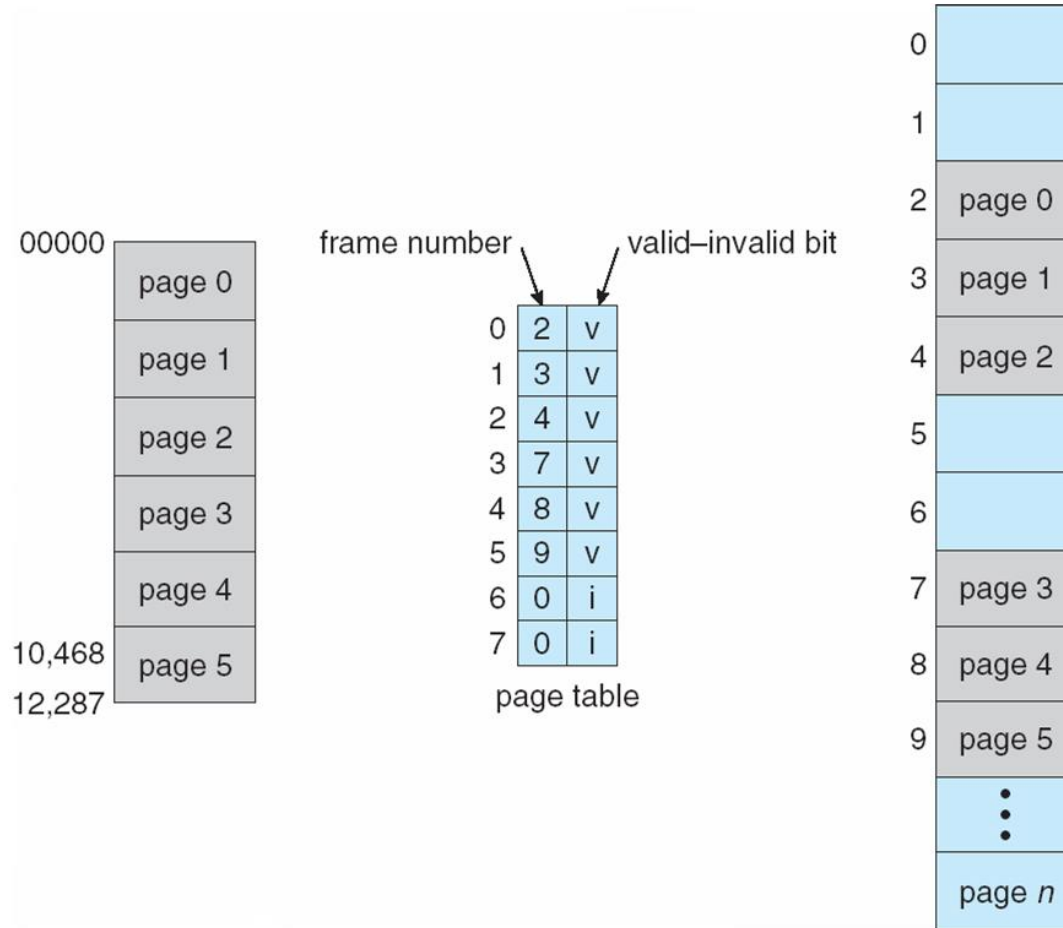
00000
page 0
page 1
page 2
page 3
page 4
10,468
page 5
12,287

frame number
valid–invalid bit

| | | |
|---|---|---|
| 0 | 2 | v |
| 1 | 3 | v |
| 2 | 4 | v |
| 3 | 7 | v |
| 4 | 8 | v |
| 5 | 9 | v |
| 6 | 0 | i |
| 7 | 0 | i |

page table

0
1
2 page 0
3 page 1
4 page 2
5
6
7 page 3
8 page 4
9 page 5
⋮
page $n$